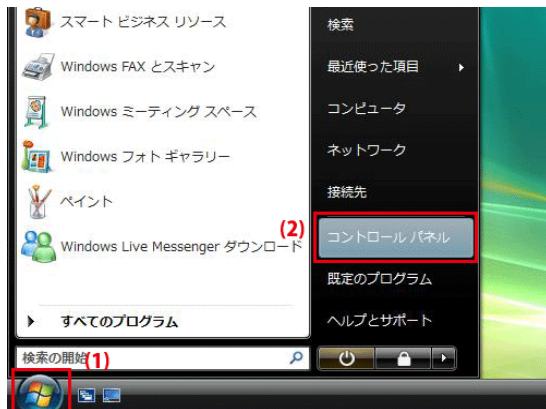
スマート ビジネス リソース
Windows FAX とスキャン
Windows ミーティング スペース
Windows フォト ギャラリー
ペイント
Windows Live Messenger ダウンロード
すべてのプログラム
検索の開始
(1)

検索
最近使った項目
コンピュータ
ネットワーク
接続先
(2)
コントロール パネル
既定のプログラム
ヘルプとサポート